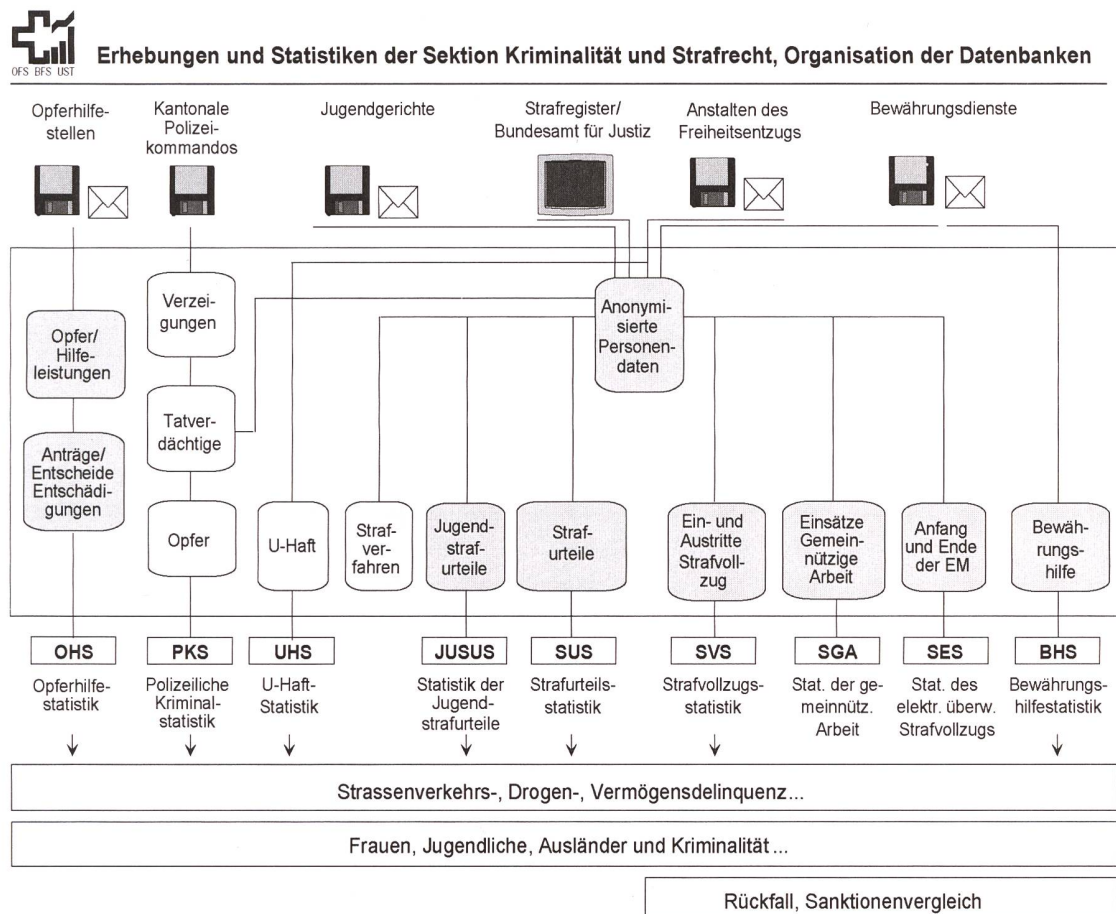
OFS BFS UST

Erhebungen und Statistiken der Sektion Kriminalität und Strafrecht, Organisation der Datenbanken

Opferhilfestellen

Kantonale Polizeikommandos

Jugendgerichte

Strafregister/ Bundesamt für Justiz

Anstalten des Freiheitsentzugs

Bewährungsdienste

Verzeigungen

Anonymisierte Personendaten

Opfer/ Hilfeleistungen

Tatverdächtige

Anträge/ Entscheide Entschädigungen

Opfer

U-Haft

Strafverfahren

Jugendstrafurteile

Strafurteile

Ein- und Austritte Strafvollzug

Einsätze Gemeinnützige Arbeit

Anfang und Ende der EM

Bewährungshilfe

OHS

PKS

UHS

JUSUS

SUS

SVS

SGA

SES

BHS

Opferhilfestatistik

Polizeiliche Kriminalstatistik

U-Haft-Statistik

Statistik der Jugendstrafurteile

Strafurteilsstatistik

Strafvollzugsstatistik

Stat. der gemeinnütz. Arbeit

Stat. des elektr. überw. Strafvollzugs

Bewährungshilfestatistik

Strassenverkehrs-, Drogen-, Vermögensdelinquenz...

Frauen, Jugendliche, Ausländer und Kriminalität...

Rückfall, Sanktionenvergleich